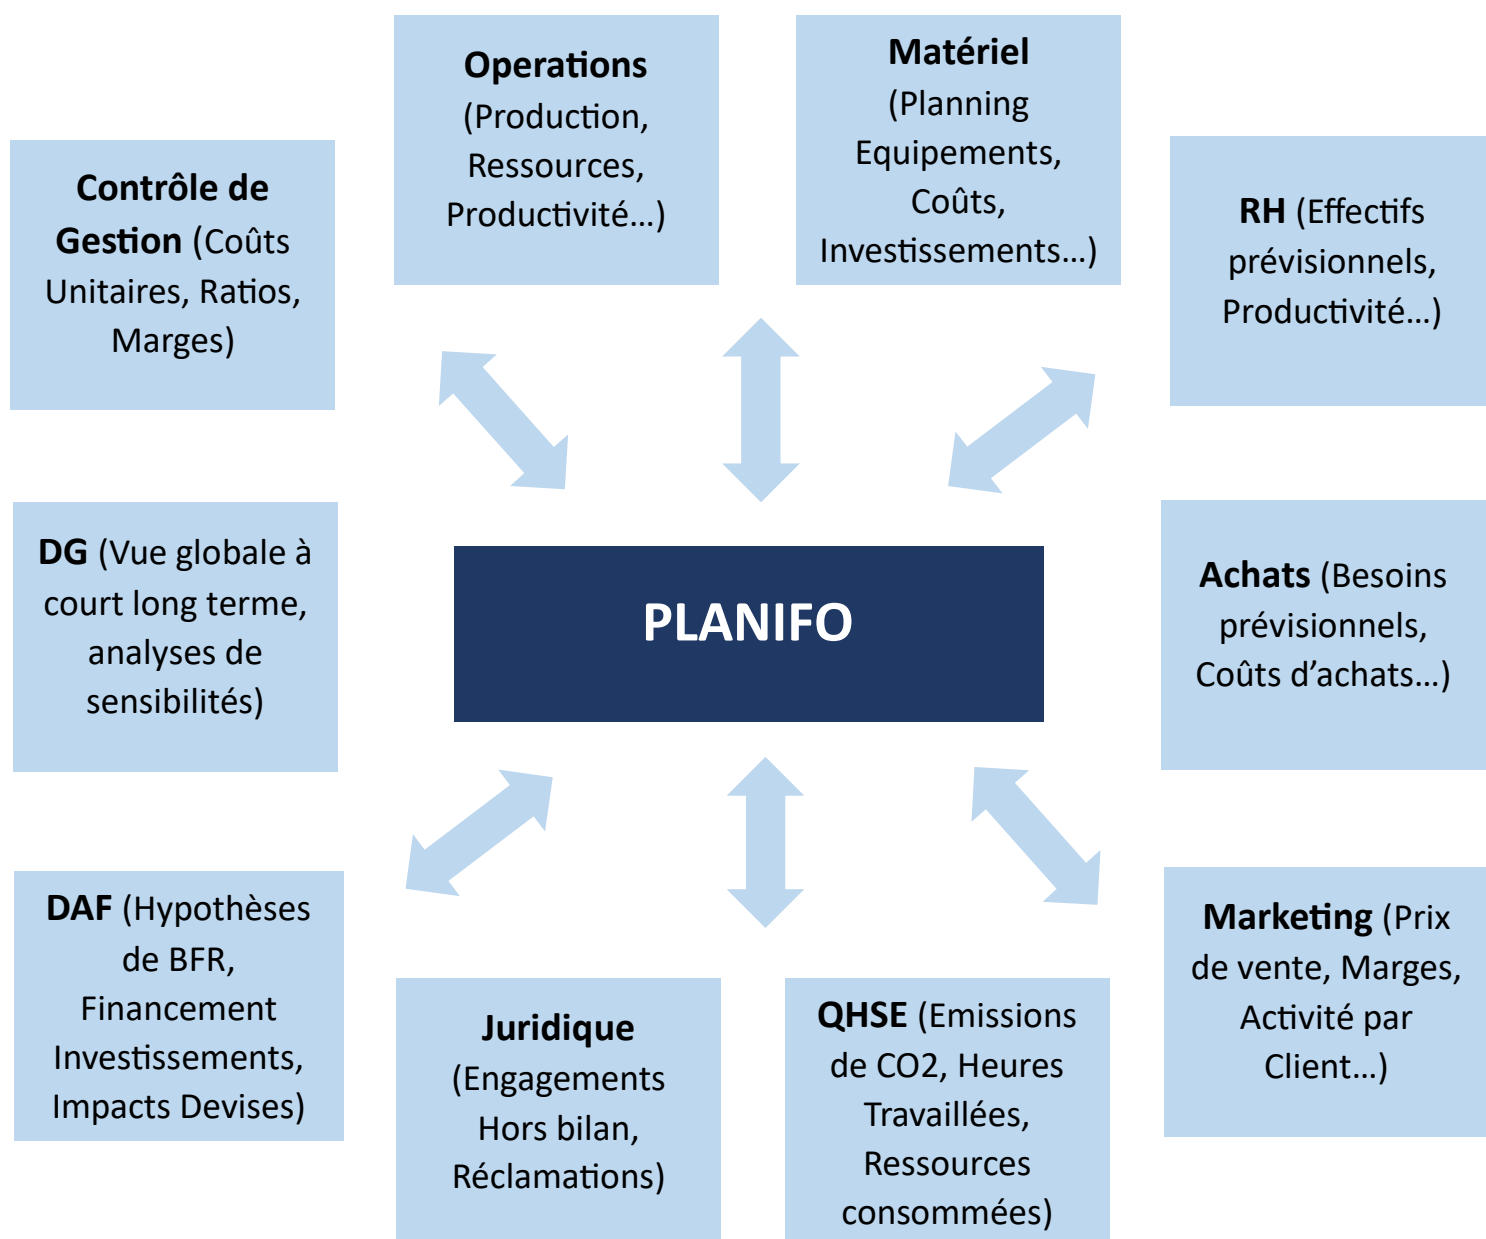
Operations (Production, Ressources, Productivité…)

Matériel (Planning Equipements, Coûts, Investissements…)

Contrôle de Gestion (Coûts Unitaires, Ratios, Marges)

RH (Effectifs prévisionnels, Productivité…)

DG (Vue globale à court long terme, analyses de sensibilités)

PLANIFO

Achats (Besoins prévisionnels, Coûts d'achats…)

DAF (Hypothèses de BFR, Financement Investissements, Impacts Devises)

Marketing (Prix de vente, Marges, Activité par Client…)

Juridique (Engagements Hors bilan, Réclamations)

QHSE (Emissions de CO2, Heures Travaillées, Ressources consommées)